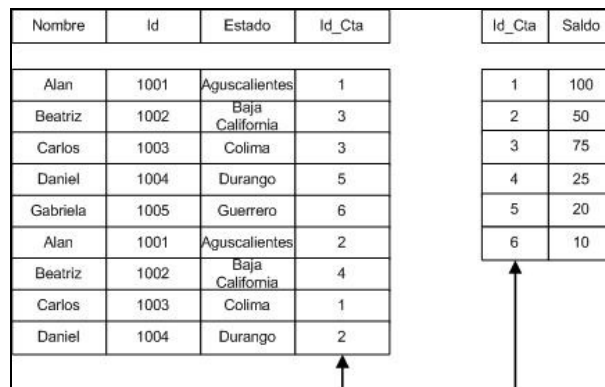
| Nombre | Id | Estado | Id_Cta |
|---|---|---|---|
| Alan | 1001 | Aguscalientes | 1 |
| Beatriz | 1002 | Baja California | 3 |
| Carlos | 1003 | Colima | 3 |
| Daniel | 1004 | Durango | 5 |
| Gabriela | 1005 | Guerrero | 6 |
| Alan | 1001 | Aguscalientes | 2 |
| Beatriz | 1002 | Baja California | 4 |
| Carlos | 1003 | Colima | 1 |
| Daniel | 1004 | Durango | 2 |

| Id_Cta | Saldo |
|---|---|
| 1 | 100 |
| 2 | 50 |
| 3 | 75 |
| 4 | 25 |
| 5 | 20 |
| 6 | 10 |